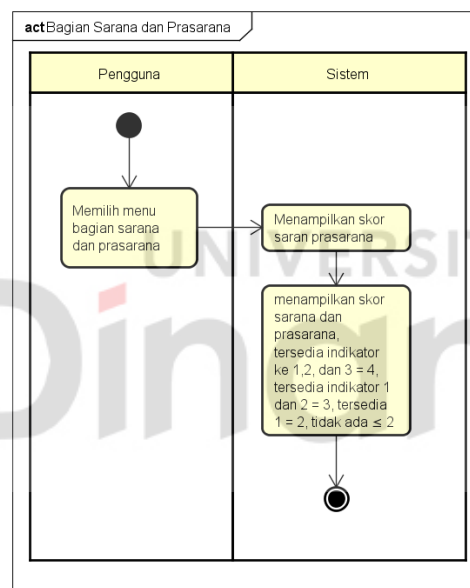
**act** Bagian Sarana dan Prasarana

| Pengguna | Sistem |
|---|---|

Memilih menu bagian sarana dan prasarana

Menampilkan skor saran prasarana

menampilkan skor sarana dan prasarana, tersedia indikator ke 1,2, dan 3 = 4, tersedia indikator 1 dan 2 = 3, tersedia 1 = 2, tidak ada ≤ 2

UNIVERSITAS Dinamika